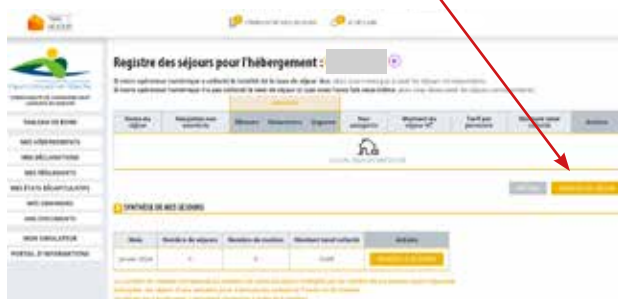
Registre des séjours pour l'hébergement :

TABLEAU DE BORD

MES HÉBERGEMENTS

MES DÉCLARATIONS

MES RÈGLEMENTS

MES ÉTATS RÉCAPITULATIFS

MES DEMANDES

MES DOCUMENTS

MON SIMULATEUR

PORTAIL D'INFORMATIONS

SYNTHÈSE DE MES SÉJOURS

| Mois | Nombre de séjours | Nombre de nuitées | Montant total collecté | Actions |
|---|---|---|---|---|
| janvier 2024 | 0 | 0 | 0,00€ | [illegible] |